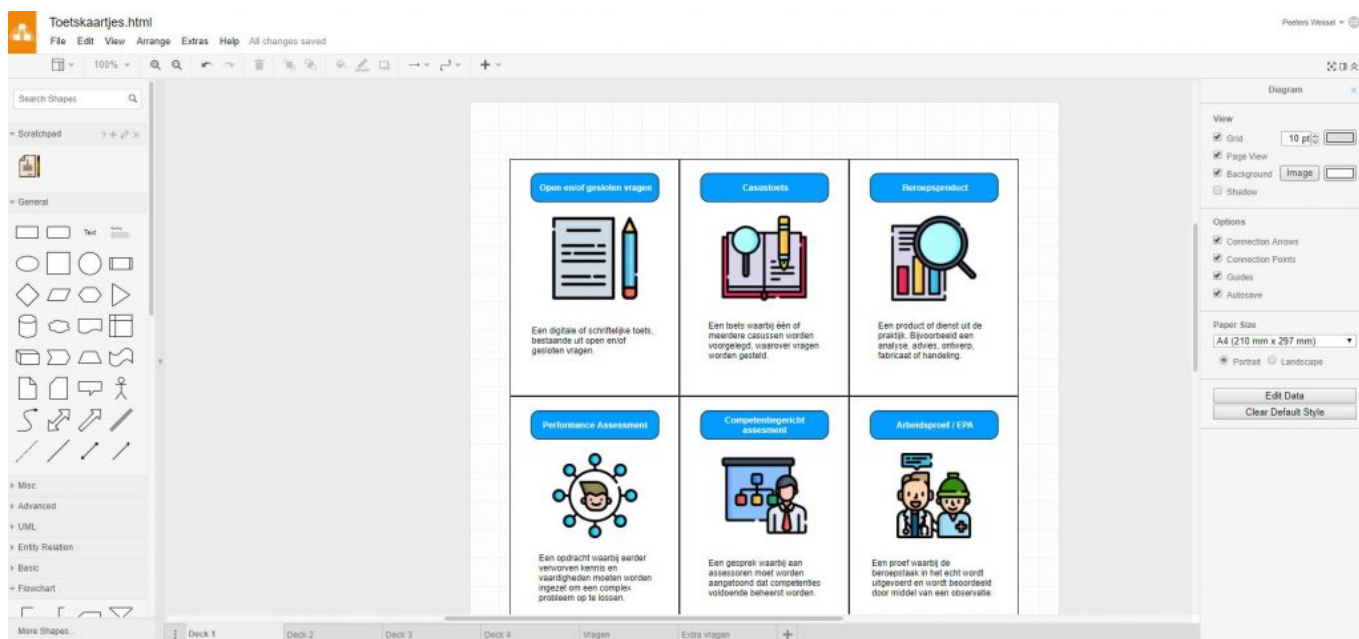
Toetskaartjes.html
File Edit View Arrange Extras Help All changes saved

Peeters Wessel

100%

Search Shapes
Scratchpad
General
Text
Misc
Advanced
UML
Entity Relation
Basic
Flowchart
More Shapes...

Open en/of gesloten vragen
Een digitale of schriftelijke toets, bestaande uit open en/of gesloten vragen.

Casustoets
Een toets waarbij één of meerdere casussen worden voorgelegd, waarover vragen worden gesteld.

Beroepsproduct
Een product of dienst uit de praktijk. Bijvoorbeeld een analyse, advies, ontwerp, fabricaat of handeling.

Performance Assessment
Een opdracht waarbij eerder verworven kennis en vaardigheden moeten worden ingezet om een complex probleem op te lossen.

Competentiegericht assesment
Een gesprek waarbij aan assessoren moet worden aangetoond dat competenties voldoende beheerst worden.

Arbeidsproef / EPA
Een proef waarbij de beroepstaak in het echt wordt uitgevoerd en wordt beoordeeld door middel van een observatie.

Diagram
View
Grid 10 pt
Page View
Background Image
Shadow
Options
Connection Arrows
Connection Points
Guides
Autosave
Paper Size
A4 (210 mm x 297 mm)
Portrait Landscape
Edit Data
Clear Default Style

Deck 1 Deck 2 Deck 3 Deck 4 Vragen Extra vragen +